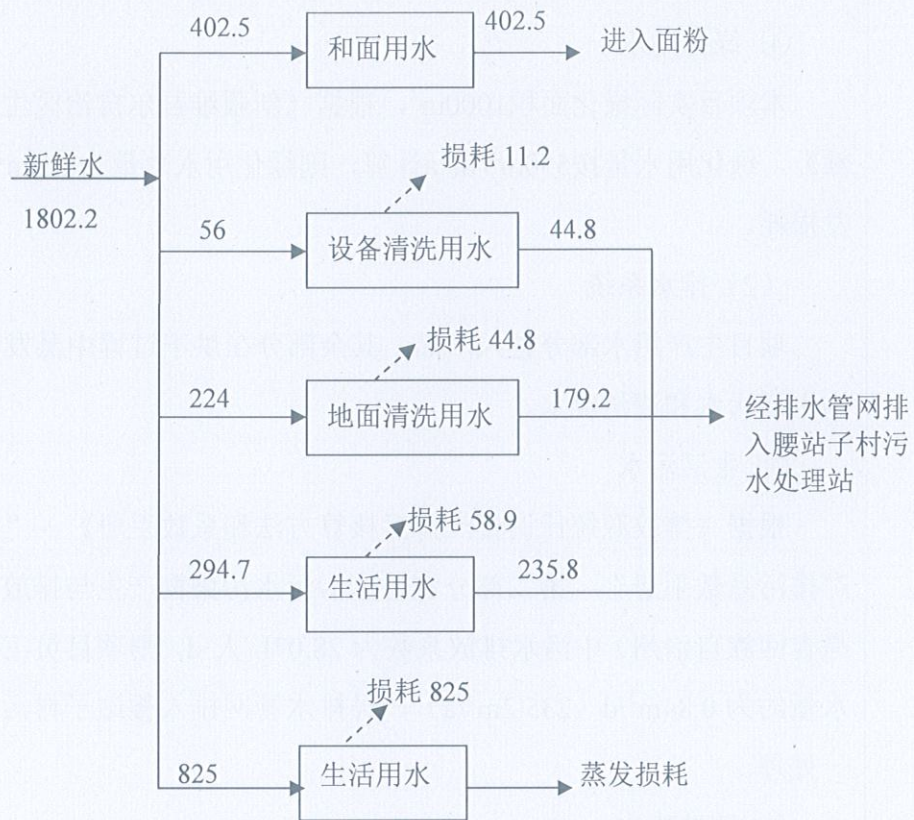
402.5
和面用水
402.5
进入面粉

新鲜水
1802.2

损耗 11.2
56
设备清洗用水
44.8

损耗 44.8
224
地面清洗用水
179.2

经排水管网排入腰站子村污水处理站

损耗 58.9
294.7
生活用水
235.8

损耗 825
825
生活用水
蒸发损耗